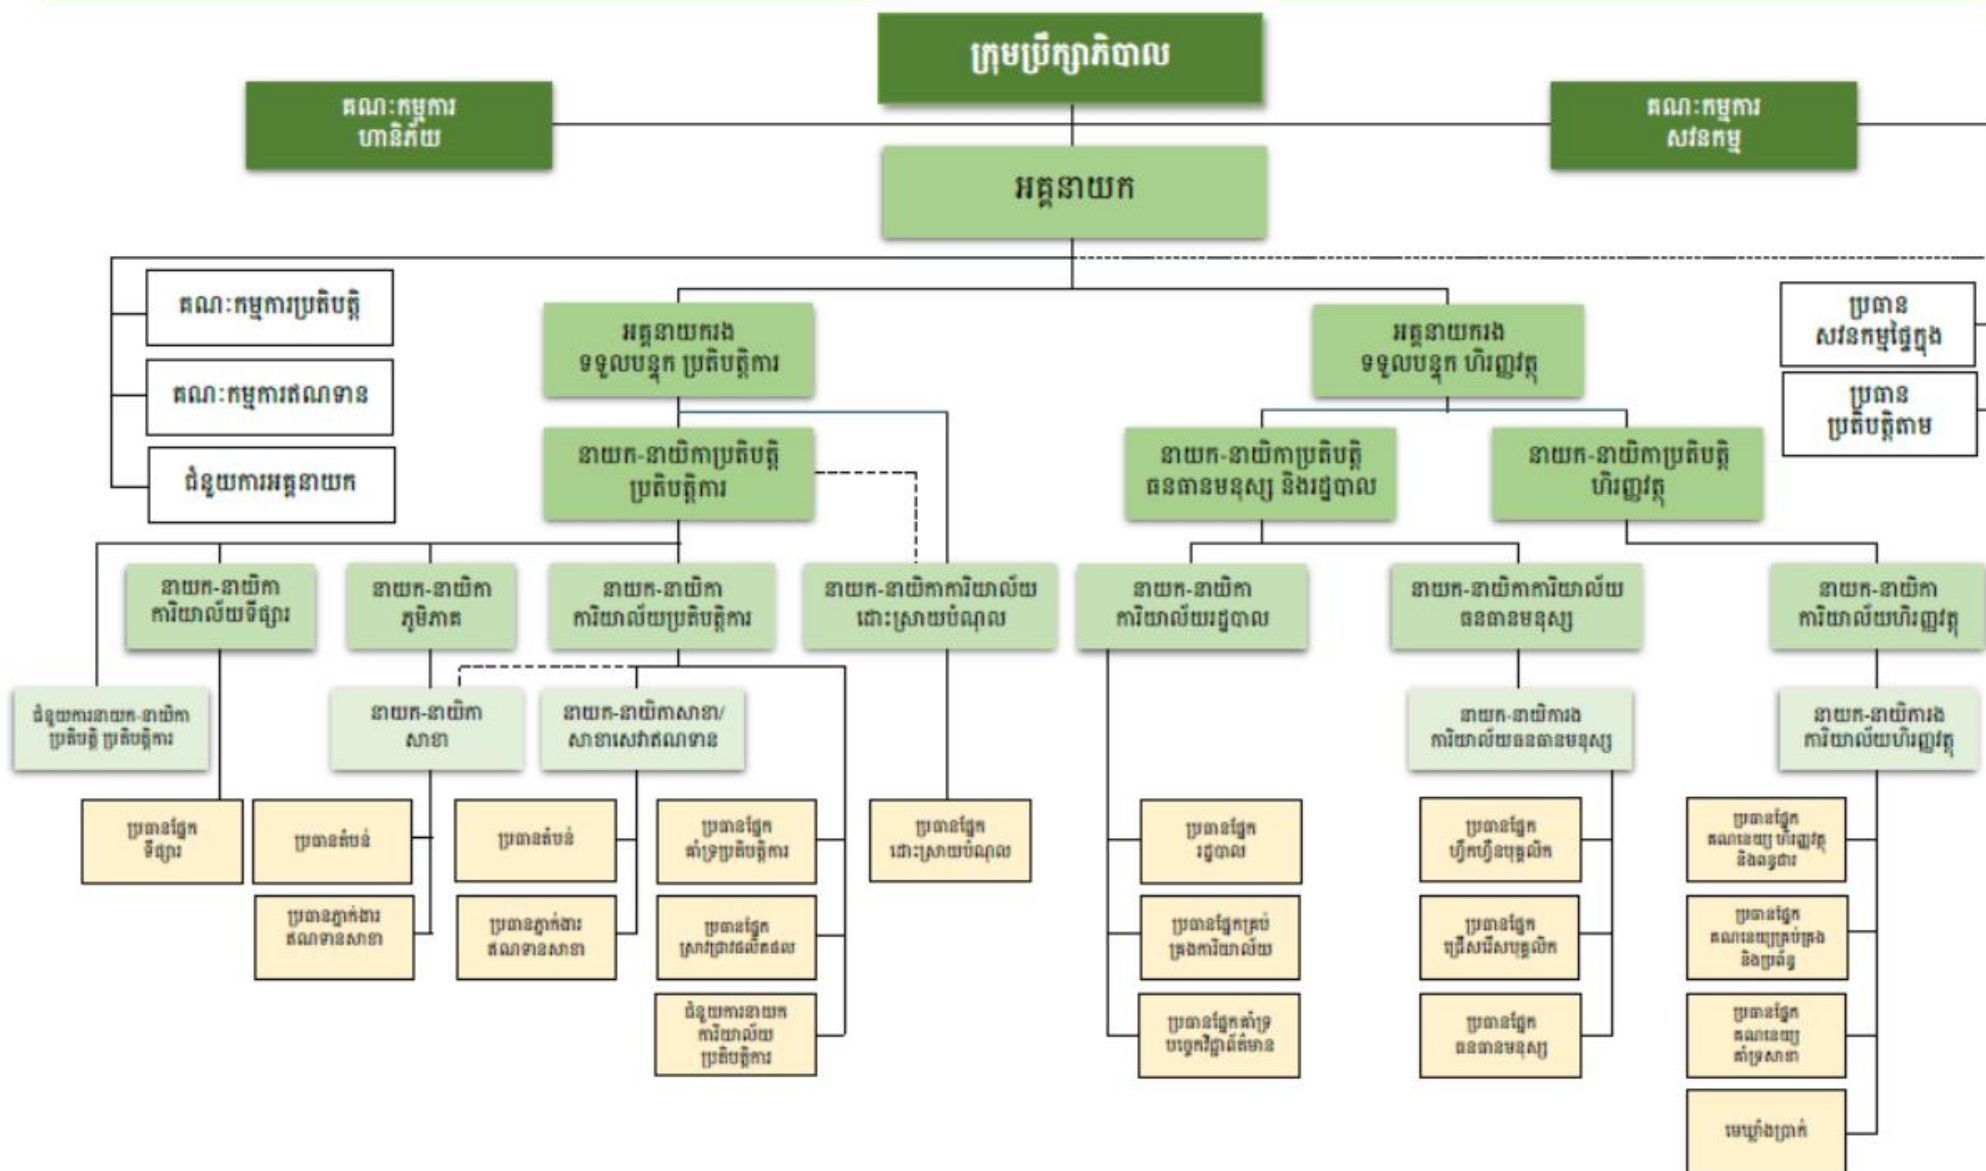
ក្រុមប្រឹក្សាភិបាល

គណៈកម្មការ ហានិភ័យ

គណៈកម្មការ សវនកម្ម

អគ្គនាយក

គណៈកម្មការប្រតិបត្តិ

គណៈកម្មការឥណទាន

ជំនួយការអគ្គនាយក

អគ្គនាយករង ទទួលបន្ទុក ប្រតិបត្តិការ

អគ្គនាយករង ទទួលបន្ទុក ហិរញ្ញវត្ថុ

ប្រធាន សវនកម្មផ្ទៃក្នុង

ប្រធាន ប្រតិបត្តិតាម

នាយក-នាយិកាប្រតិបត្តិ ប្រតិបត្តិការ

នាយក-នាយិកាប្រតិបត្តិ ធនធានមនុស្ស និងរដ្ឋបាល

នាយក-នាយិកាប្រតិបត្តិ ហិរញ្ញវត្ថុ

នាយក-នាយិកា ការិយាល័យទីផ្សារ

នាយក-នាយិកា ភូមិភាគ

នាយក-នាយិកា ការិយាល័យប្រតិបត្តិការ

នាយក-នាយិកាការិយាល័យ ដោះស្រាយបំណុល

នាយក-នាយិកា ការិយាល័យរដ្ឋបាល

នាយក-នាយិកាការិយាល័យ ធនធានមនុស្ស

នាយក-នាយិកា ការិយាល័យហិរញ្ញវត្ថុ

ជំនួយការនាយក-នាយិកា ប្រតិបត្តិ ប្រតិបត្តិការ

នាយក-នាយិកា សាខា

នាយក-នាយិកាសាខា/ សាខាសេវាឥណទាន

នាយក-នាយិការង ការិយាល័យធនធានមនុស្ស

នាយក-នាយិការង ការិយាល័យហិរញ្ញវត្ថុ

ប្រធានផ្នែក ទីផ្សារ

ប្រធានតំបន់

ប្រធានតំបន់

ប្រធានផ្នែក គាំទ្រប្រតិបត្តិការ

ប្រធានផ្នែក ដោះស្រាយបំណុល

ប្រធានផ្នែក រដ្ឋបាល

ប្រធានផ្នែក ហ្វឹកហ្វឺនបុគ្គលិក

ប្រធានផ្នែក គណនេយ្យ ហិរញ្ញវត្ថុ និងរតនាគារ

ប្រធានភ្នាក់ងារ ឥណទានសាខា

ប្រធានភ្នាក់ងារ ឥណទានសាខា

ប្រធានផ្នែក ស្រាវជ្រាវផលិតផល

ប្រធានផ្នែកគ្រប់ គ្រងការិយាល័យ

ប្រធានផ្នែក ជ្រើសរើសបុគ្គលិក

ប្រធានផ្នែក គណនេយ្យគ្រប់គ្រង និងពន្ធ

ជំនួយការនាយក ការិយាល័យ ប្រតិបត្តិការ

ប្រធានផ្នែកគាំទ្រ បច្ចេកវិទ្យាព័ត៌មាន

ប្រធានផ្នែក ធនធានមនុស្ស

ប្រធានផ្នែក គណនេយ្យ គាំទ្រសាខា

មេឃ្លាំងប្រាក់